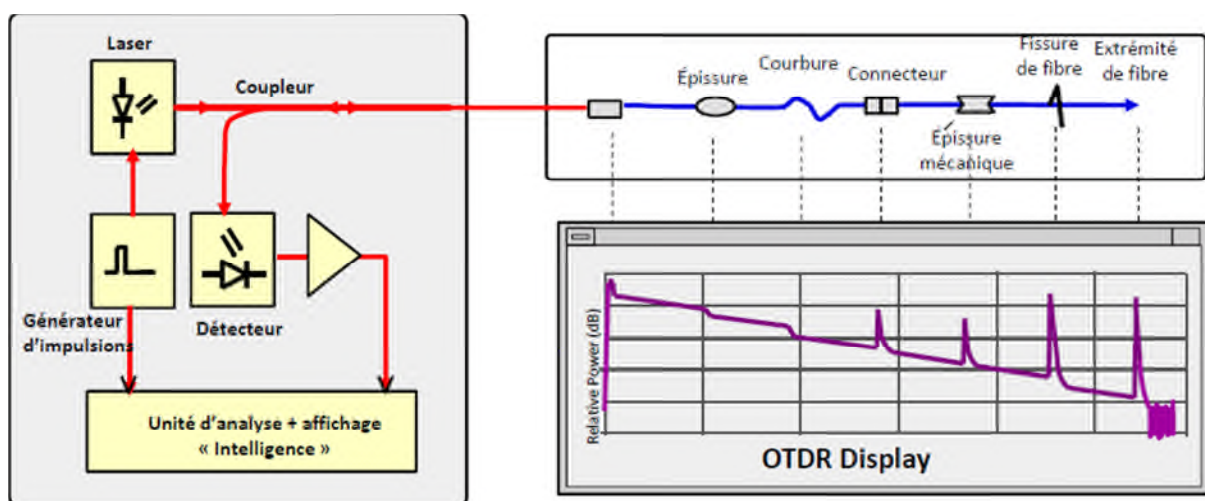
Laser

Coupleur

Générateur d'impulsions

Détecteur

Unité d'analyse + affichage « Intelligence »

Épissure

Courbure

Connecteur

Fissure de fibre

Extrémité de fibre

Épissure mécanique

Relative Power (dB)

OTDR Display